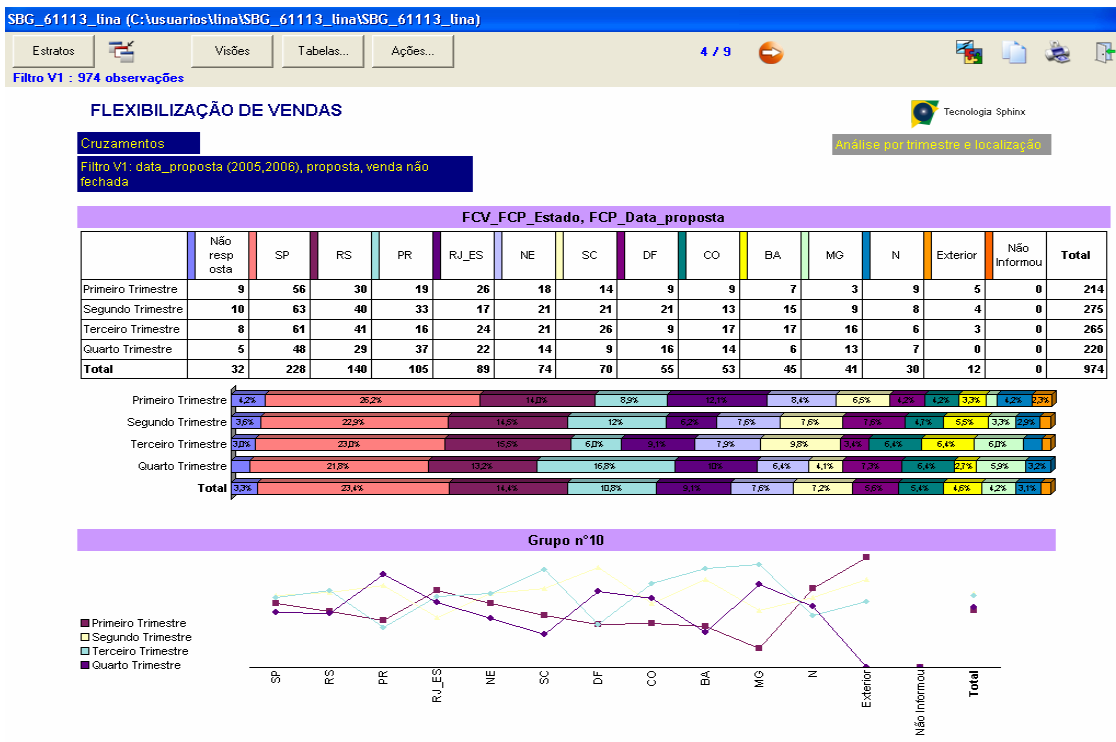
SBG_61113_lina (C:\usuarios\lina\SBG_61113_lina\SBG_61113_lina)

Estratos | Visões | Tabelas... | Ações... | 4 / 9

Filtro V1 : 974 observações

FLEXIBILIZAÇÃO DE VENDAS

Tecnologia Sphinx

Cruzamentos

Filtro V1: data_proposta (2005,2006), proposta, venda não fechada

Análise por trimestre e localização

FCV_FCP_Estado, FCP_Data_proposta

| | Não resp osta | SP | RS | PR | RJ_ES | NE | SC | DF | CO | BA | MG | N | Exterior | Não Informou | Total |
|---|---|---|---|---|---|---|---|---|---|---|---|---|---|---|---|
| Primeiro Trimestre | 9 | 56 | 30 | 19 | 26 | 18 | 14 | 9 | 9 | 7 | 3 | 9 | 5 | 0 | 214 |
| Segundo Trimestre | 10 | 63 | 40 | 33 | 17 | 21 | 21 | 21 | 13 | 15 | 9 | 8 | 4 | 0 | 275 |
| Terceiro Trimestre | 8 | 61 | 41 | 16 | 24 | 21 | 26 | 9 | 17 | 17 | 16 | 6 | 3 | 0 | 265 |
| Quarto Trimestre | 5 | 48 | 29 | 37 | 22 | 14 | 9 | 16 | 14 | 6 | 13 | 7 | 0 | 0 | 220 |
| Total | 32 | 228 | 140 | 105 | 89 | 74 | 70 | 55 | 53 | 45 | 41 | 30 | 12 | 0 | 974 |

Primeiro Trimestre 4,2% 26,2% 14,0% 8,9% 12,1% 8,4% 6,5% 4,2% 4,2% 3,3% 4,2% 2,3%
Segundo Trimestre 3,6% 22,9% 14,5% 12% 6,2% 7,6% 7,6% 7,6% 4,7% 5,5% 3,3% 2,9%
Terceiro Trimestre 3,0% 23,0% 15,5% 6,0% 9,1% 7,9% 9,8% 3,4% 6,4% 6,4% 6,0%
Quarto Trimestre 21,8% 13,2% 16,8% 10% 6,4% 4,1% 7,3% 6,4% 2,7% 5,9% 3,2%
Total 3,3% 23,4% 14,4% 10,8% 9,1% 7,6% 7,2% 5,6% 5,4% 4,6% 4,2% 3,1%

Grupo n°10

Primeiro Trimestre
Segundo Trimestre
Terceiro Trimestre
Quarto Trimestre

SP RS PR RJ_ES NE SC DF CO BA MG N Exterior Não Informou Total